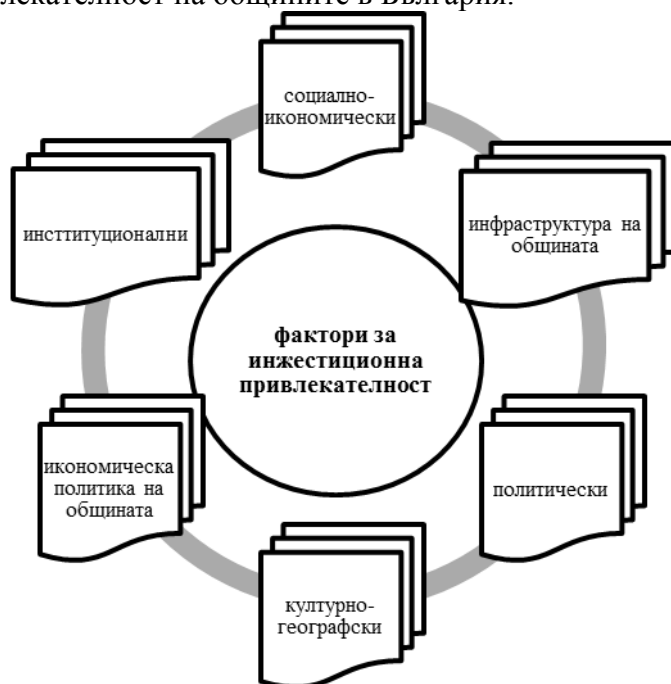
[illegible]лекателност на общините в България.

социално-икономически

инфраструктура на общината

политически

културно-географски

икономическа политика на общината

институционални

фактори за инжестиционна привлекателност